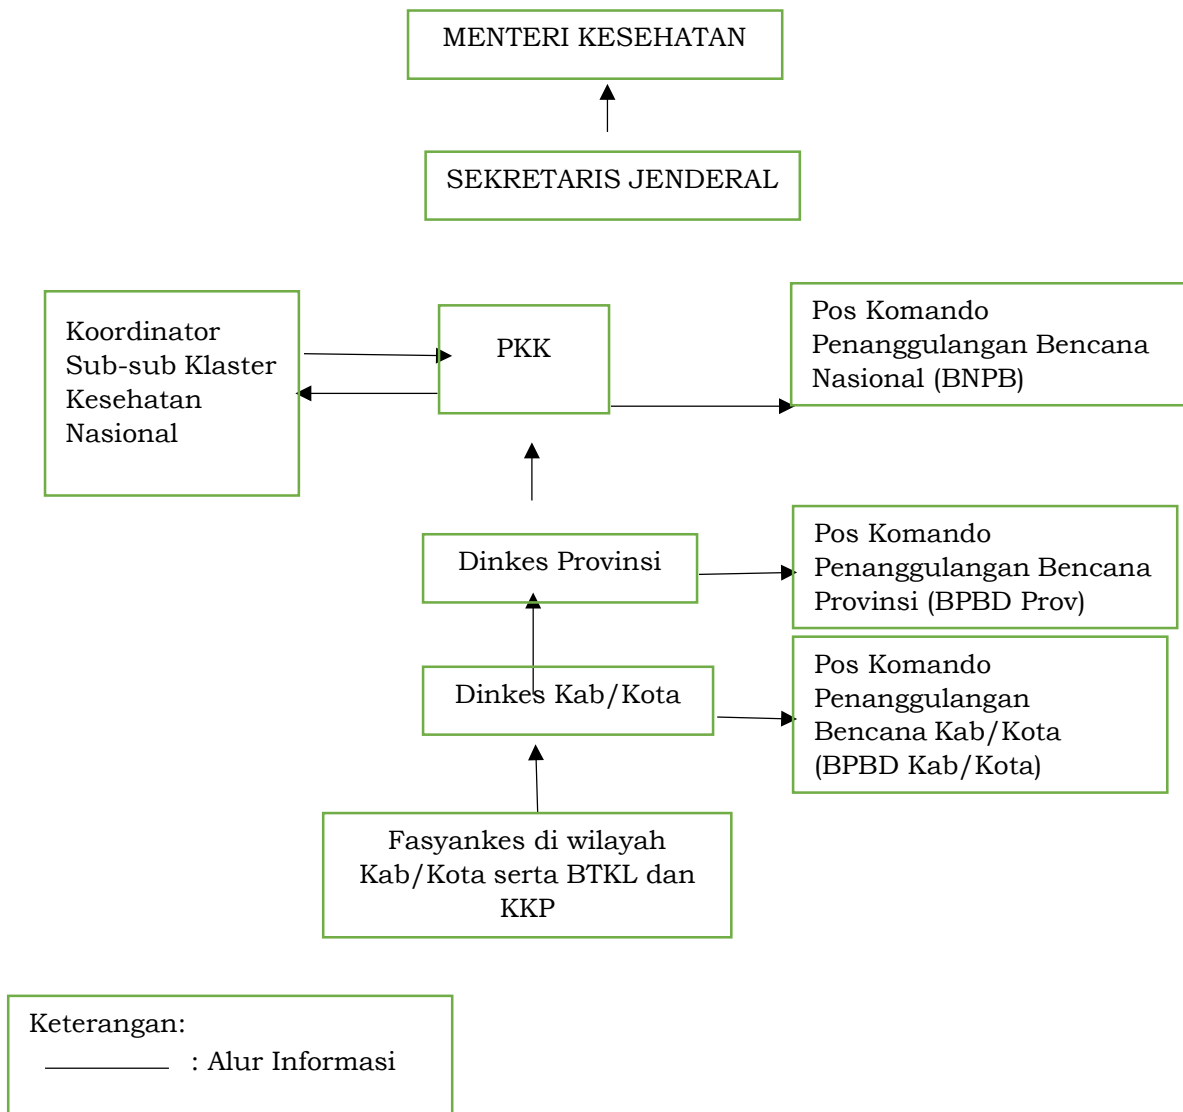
MENTERI KESEHATAN

SEKRETARIS JENDERAL

Koordinator Sub-sub Klaster Kesehatan Nasional

PKK

Pos Komando Penanggulangan Bencana Nasional (BNPB)

Dinkes Provinsi

Pos Komando Penanggulangan Bencana Provinsi (BPBD Prov)

Dinkes Kab/Kota

Pos Komando Penanggulangan Bencana Kab/Kota (BPBD Kab/Kota)

Fasyankes di wilayah Kab/Kota serta BTKL dan KKP

Keterangan:
: Alur Informasi